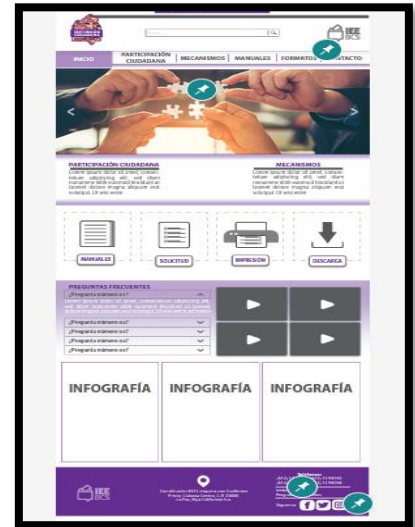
IEE BCS

INICIO | PARTICIPACIÓN CIUDADANA | MECANISMOS | MANUALES | FORMATOS | CONTACTO

PARTICIPACIÓN CIUDADANA
Lorem ipsum dolor sit amet, consectetuer adipiscing elit, sed diam nonummy nibh euismod tincidunt ut laoreet dolore magna aliquam erat volutpat. Ut wisi enim

MECANISMOS
Lorem ipsum dolor sit amet, consectetuer adipiscing elit, sed diam nonummy nibh euismod tincidunt ut laoreet dolore magna aliquam erat volutpat. Ut wisi enim

MANUALES
SOLICITUD
IMPRESIÓN
DESCARGA

PREGUNTAS FRECUENTES
¿Pregunta número xx?
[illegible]
¿Pregunta número xx?
¿Pregunta número xx?
¿Pregunta número xx?
¿Pregunta número xx?

INFOGRAFÍA
INFOGRAFÍA
INFOGRAFÍA

IEE BCS
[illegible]
Teléfonos:
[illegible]